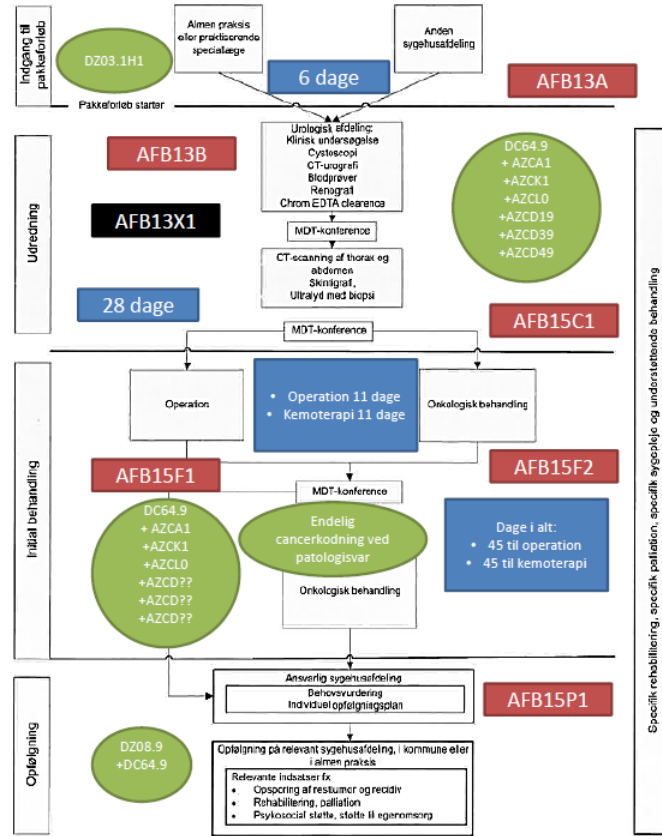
Indgang til pakkeforløb

DZ03.1H1

Almen praksis eller praktiserende speciallæge

Anden sygehusafdeling

6 dage

AFB13A

Pakkeforløb starter

Udredning

AFB13B

Urologisk afdeling:
Klinisk undersøgelse
Cystoscopi
CT-urografi
Blodprøver
Renografi
Chrom EDTA clearance

DC64.9
+ AZCA1
+AZCK1
+AZCL0
+AZCD19
+AZCD39
+AZCD49

AFB13X1

MDT-konference

CT-scanning af thorax og abdomen
Skintigrafi,
Ultralyd med biopsi

28 dage

AFB15C1

MDT-konference

Initial behandling

Operation

• Operation 11 dage
• Kemoterapi 11 dage

Onkologisk behandling

AFB15F1

AFB15F2

MDT-konference

DC64.9
+ AZCA1
+AZCK1
+AZCL0
+AZCD??
+AZCD??
+AZCD??

Endelig cancerkodning ved patologisvar

Onkologisk behandling

Dage i alt:
• 45 til operation
• 45 til kemoterapi

Opfølgning

Ansvarlig sygehusafdeling

Behovsvurdering
Individuel opfølgningsplan

AFB15P1

DZ08.9
+DC64.9

Opfølgning på relevant sygehusafdeling, i kommune eller i almen praksis

Relevante indsatser fx
• Opsporing af restumor og recidiv
• Rehabilitering, palliation
• Psykosocial støtte, støtte til egenomsorg

Specifik rehabilitering, specifik palliation, specifik sygepleje og understøttende behandling